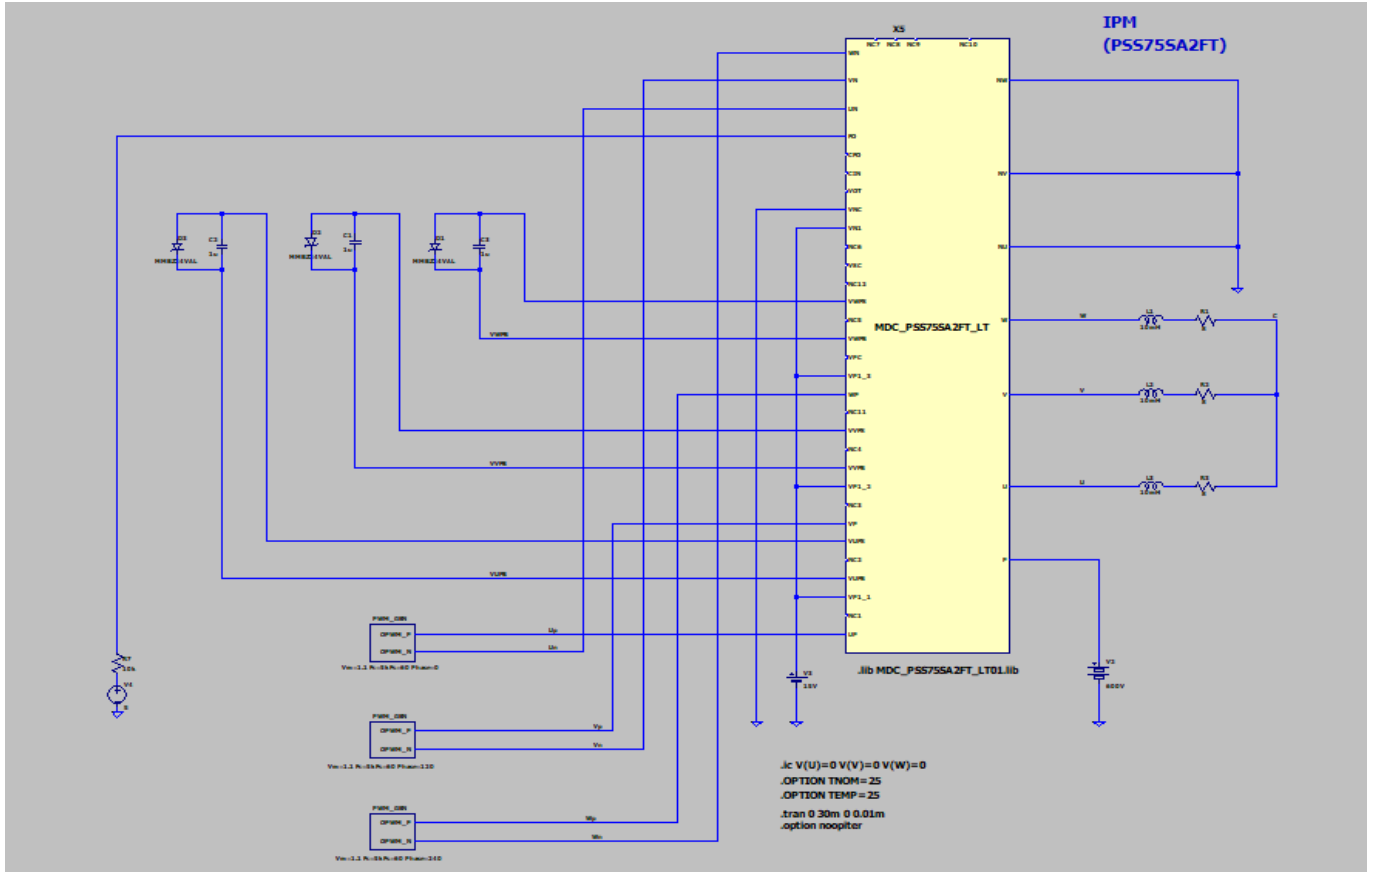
IPM
(PSS75SA2FT)

X5
NC7 NC8 NC9 NC10
WN
VN
UN
FO
CFO
CIN
VOT
VNC
VN1
NC6
VSC
NC13
VWPB
NC5
VWPS
VPC
VP1_3
WP
NC11
VVPB
NC4
VVPS
VP1_2
NC3
VP
VUPB
NC2
VUPS
VP1_1
NC1
UP
NW
NV
NU
W
V
U
P
MDC_PSS75SA2FT_LT
.lib MDC_PSS75SA2FT_LT01.lib

D2 C2 MMBZ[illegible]VAL 1u
D3 C1 MMBZ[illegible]VAL 1u
D1 C3 MMBZ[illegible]VAL 1u

VWPS
VVPS
VUPS

W L1 10mH R1 5 C
V L2 10mH R2 5
U L3 10mH R3 5

PWM_GEN
OPWM_P
OPWM_N
Up
Un
Vm=1.1 Fc=5kFc=60 Phase=0

PWM_GEN
OPWM_P
OPWM_N
Vp
Vn
Vm=1.1 Fc=5kFc=60 Phase=120

PWM_GEN
OPWM_P
OPWM_N
Wp
Wn
Vm=1.1 Fc=5kFc=60 Phase=240

R7 10k
V4 5
V5 15V
V3 600V

.ic V(U)=0 V(V)=0 V(W)=0
.OPTION TNOM=25
.OPTION TEMP=25
.tran 0 30m 0 0.01m
.option noopiter